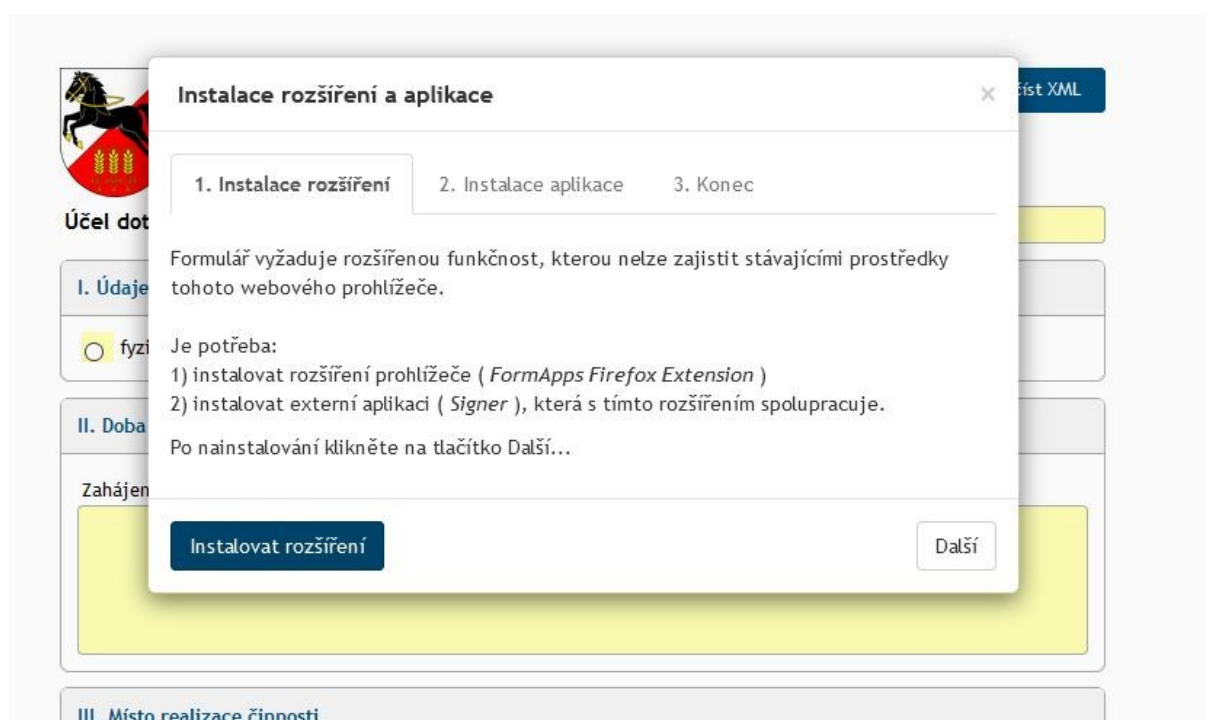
číst XML

Účel dot

I. Údaje

fyzi

II. Doba

Zahájen

III. Místo realizace činnosti

Instalace rozšíření a aplikace

×

1. Instalace rozšíření | 2. Instalace aplikace | 3. Konec

Formulář vyžaduje rozšířenou funkčnost, kterou nelze zajistit stávajícími prostředky tohoto webového prohlížeče.

Je potřeba:
1) instalovat rozšíření prohlížeče ( *FormApps Firefox Extension* )
2) instalovat externí aplikaci ( *Signer* ), která s tímto rozšířením spolupracuje.

Po nainstalování klikněte na tlačítko Další...

Instalovat rozšíření

Další